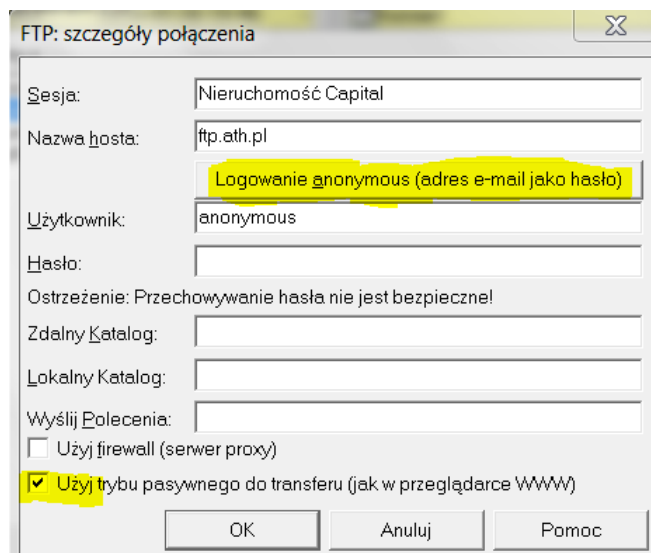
FTP: szczegóły połączenia

Sesja: Nieruchomość Capital

Nazwa hosta: ftp.ath.pl

Logowanie anonymous (adres e-mail jako hasło)

Użytkownik: anonymous

Hasło:

Ostrzeżenie: Przechowywanie hasła nie jest bezpieczne!

Zdalny Katalog:

Lokalny Katalog:

Wyślij Polecenia:

Użyj firewall (serwer proxy)

Użyj trybu pasywnego do transferu (jak w przeglądarce WWW)

OK Anuluj Pomoc